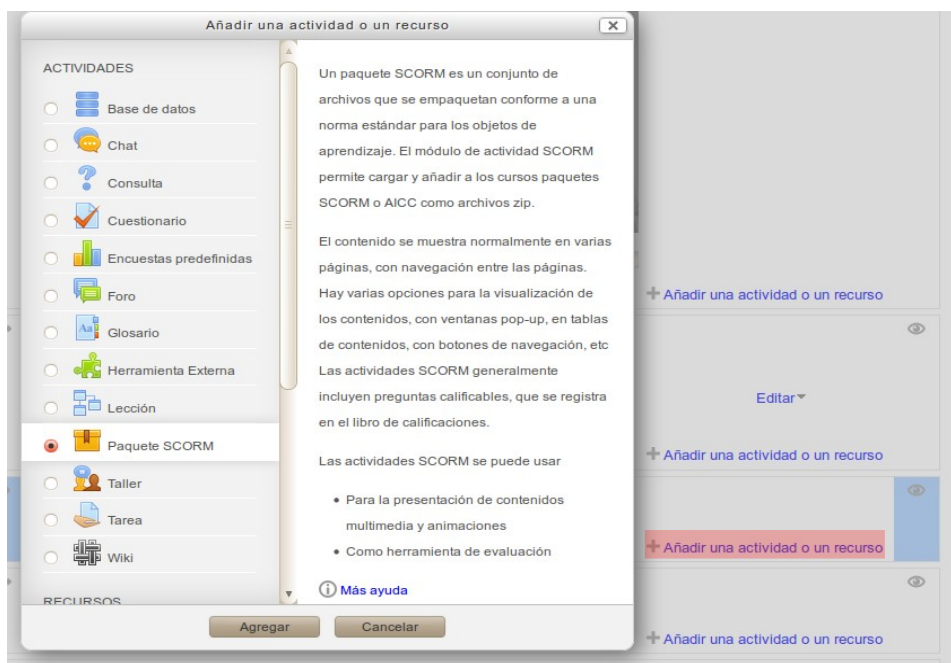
Añadir una actividad o un recurso

ACTIVIDADES

Base de datos
Chat
Consulta
Cuestionario
Encuestas predefinidas
Foro
Glosario
Herramienta Externa
Lección
Paquete SCORM
Taller
Tarea
Wiki

RECURSOS

Un paquete SCORM es un conjunto de archivos que se empaquetan conforme a una norma estándar para los objetos de aprendizaje. El módulo de actividad SCORM permite cargar y añadir a los cursos paquetes SCORM o AICC como archivos zip.

El contenido se muestra normalmente en varias páginas, con navegación entre las páginas. Hay varias opciones para la visualización de los contenidos, con ventanas pop-up, en tablas de contenidos, con botones de navegación, etc Las actividades SCORM generalmente incluyen preguntas calificables, que se registra en el libro de calificaciones.

Las actividades SCORM se puede usar

- Para la presentación de contenidos multimedia y animaciones
- Como herramienta de evaluación

Más ayuda

Agregar Cancelar

+ Añadir una actividad o un recurso

Editar

+ Añadir una actividad o un recurso

+ Añadir una actividad o un recurso

+ Añadir una actividad o un recurso